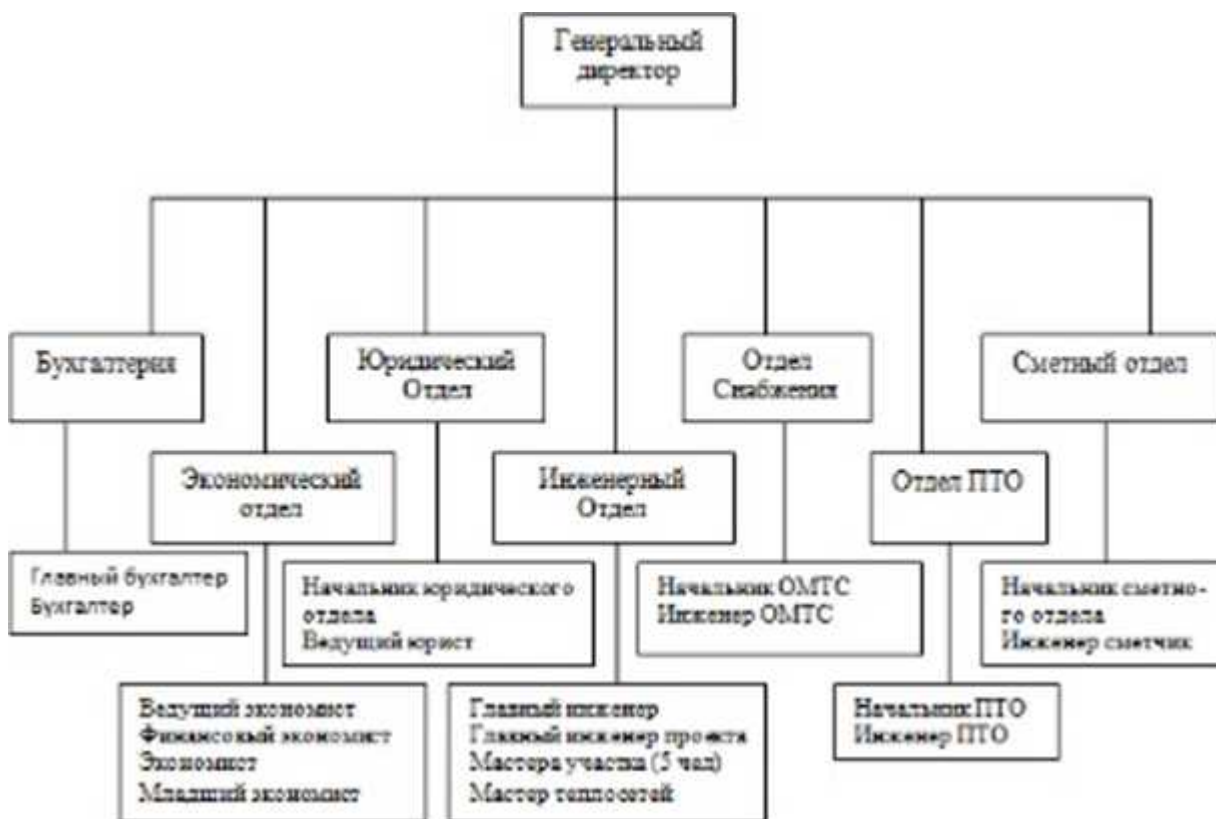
Генеральный директор

Бухгалтерия

Юридический Отдел

Отдел Снабжения

Сметный отдел

Экономический отдел

Инженерный Отдел

Отдел ПТО

Главный бухгалтер
Бухгалтер

Начальник юридического отдела
Ведущий юрист

Начальник ОМТС
Инженер ОМТС

Начальник сметного отдела
Инженер сметчик

Ведущий экономист
Финансовый экономист
Экономист
Младший экономист

Главный инженер
Главный инженер проекта
Мастера участка (5 чел)
Мастер теплосетей

Начальник ПТО
Инженер ПТО